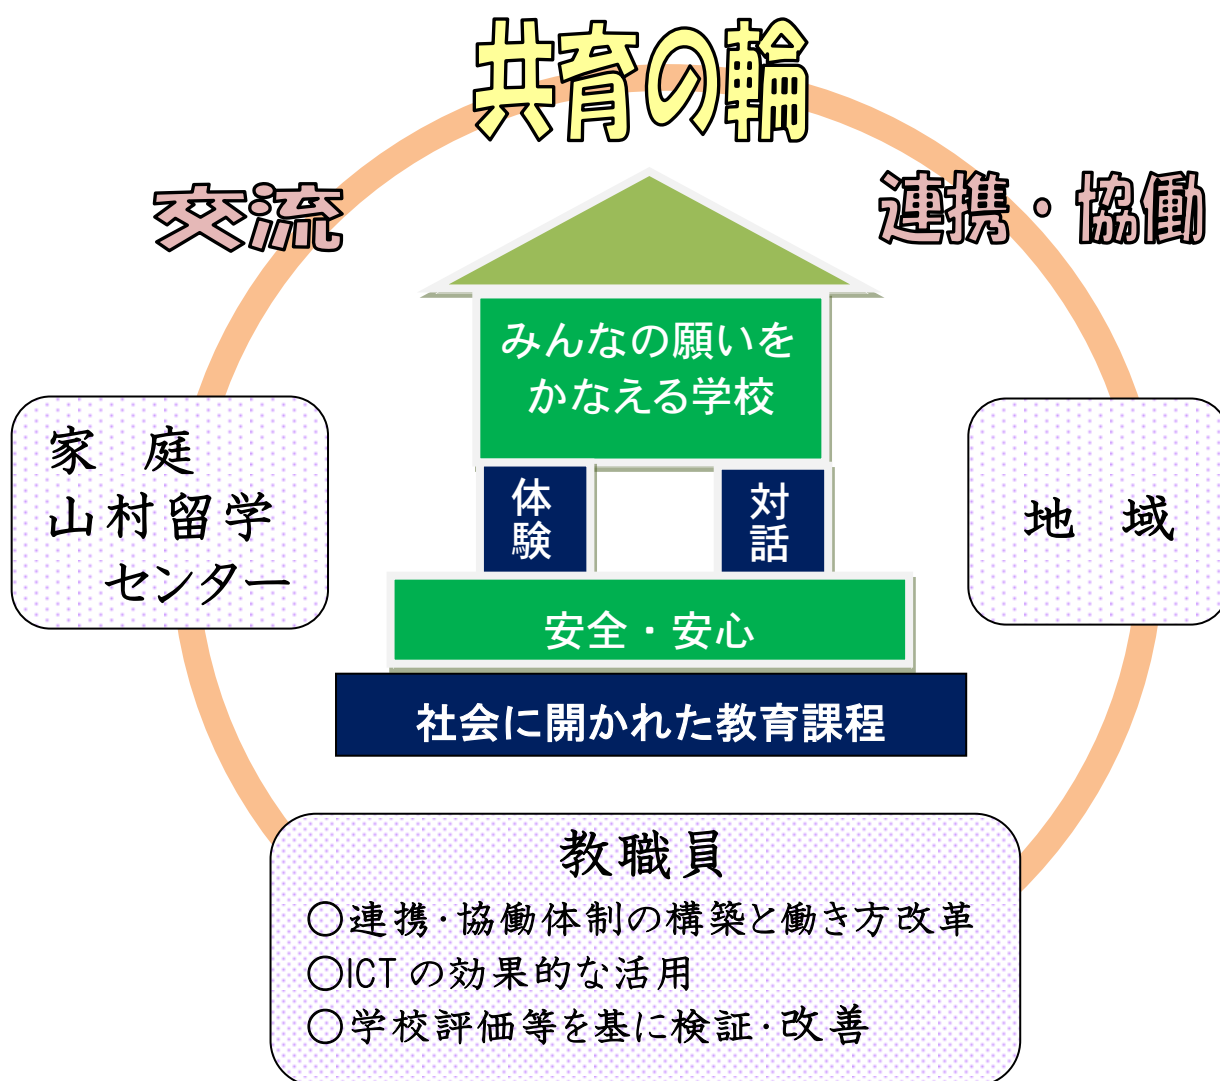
共育の輪

交流

連携・協働

みんなの願いをかなえる学校

体験

対話

安全・安心

社会に開かれた教育課程

家　庭
山村留学
センター

地　域

教職員
○連携･協働体制の構築と働き方改革
○ICTの効果的な活用
○学校評価等を基に検証･改善